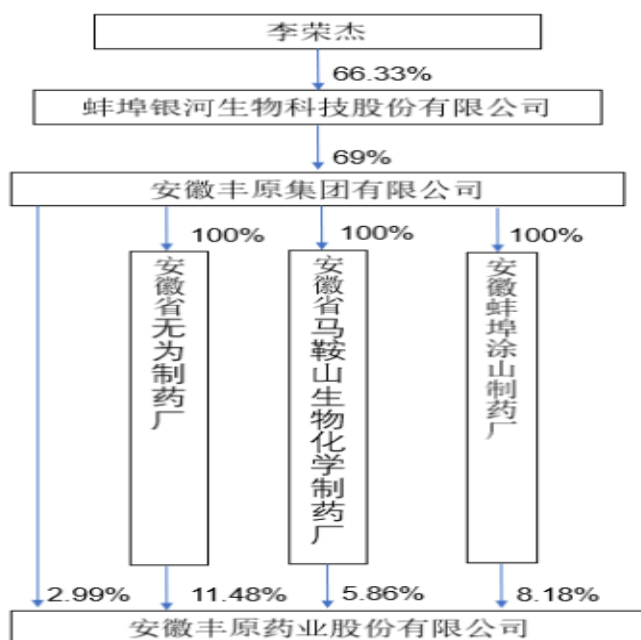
李荣杰

66.33%

蚌埠银河生物科技股份有限公司

69%

安徽丰原集团有限公司

100%

安徽省无为制药厂

100%

安徽省马鞍山生物化学制药厂

100%

安徽蚌埠涂山制药厂

2.99%

11.48%

5.86%

8.18%

安徽丰原药业股份有限公司